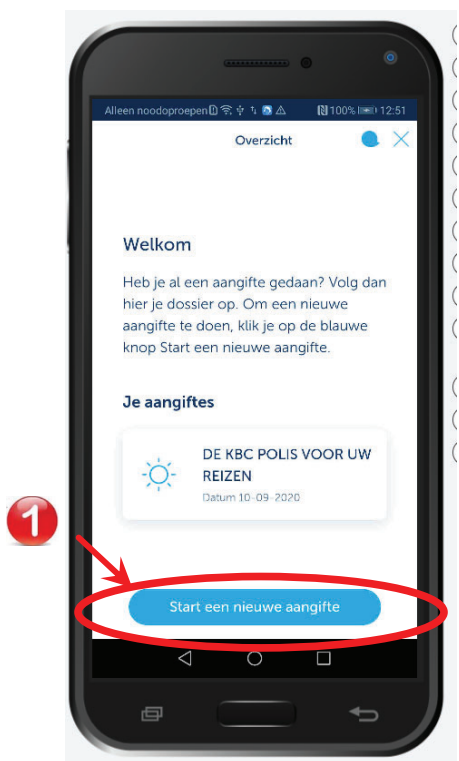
Alleen noodoproepen 100% 12:51

Overzicht

Welkom

Heb je al een aangifte gedaan? Volg dan hier je dossier op. Om een nieuwe aangifte te doen, klik je op de blauwe knop Start een nieuwe aangifte.

Je aangiftes

DE KBC POLIS VOOR UW REIZEN
Datum 10-09-2020

1

Start een nieuwe aangifte